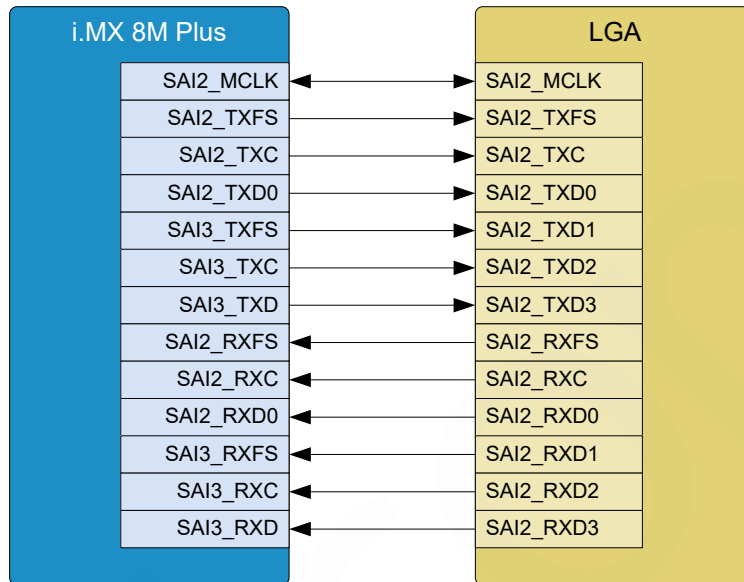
i.MX 8M Plus

SAI2_MCLK
SAI2_TXFS
SAI2_TXC
SAI2_TXD0
SAI3_TXFS
SAI3_TXC
SAI3_TXD
SAI2_RXFS
SAI2_RXC
SAI2_RXD0
SAI3_RXFS
SAI3_RXC
SAI3_RXD

LGA

SAI2_MCLK
SAI2_TXFS
SAI2_TXC
SAI2_TXD0
SAI2_TXD1
SAI2_TXD2
SAI2_TXD3
SAI2_RXFS
SAI2_RXC
SAI2_RXD0
SAI2_RXD1
SAI2_RXD2
SAI2_RXD3